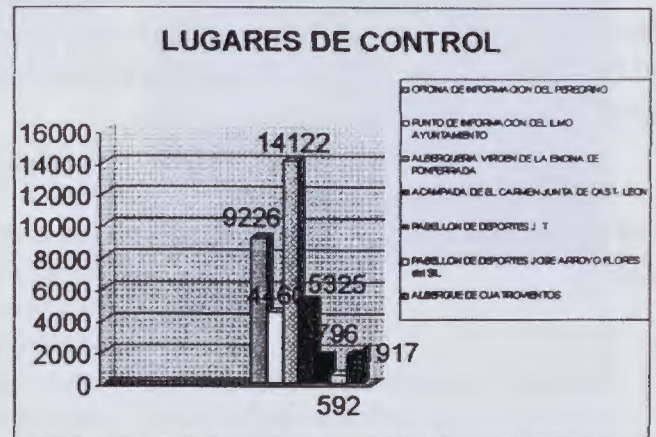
LUGARES DE CONTROL

16000
14000
12000
10000
8000
6000
4000
2000
0

9226
14122
4261
5325
1796
1917
592

OFICINA DE INFORMACION DEL PEREGRINO
PUNTO DE INFORMACION DEL ILMO AYUNTAMIENTO
ALBERGUERIA VIRGEN DE LA ENCINA DE PONFERRADA
ACAMPADA DE EL CARMEN JUNTA DE CAST. LEON
PABELLON DE DEPORTES J. T
PABELLON DE DEPORTES JOSE ARROYO FLORES del SIL
ALBERGUE DE CUATROVIENTOS